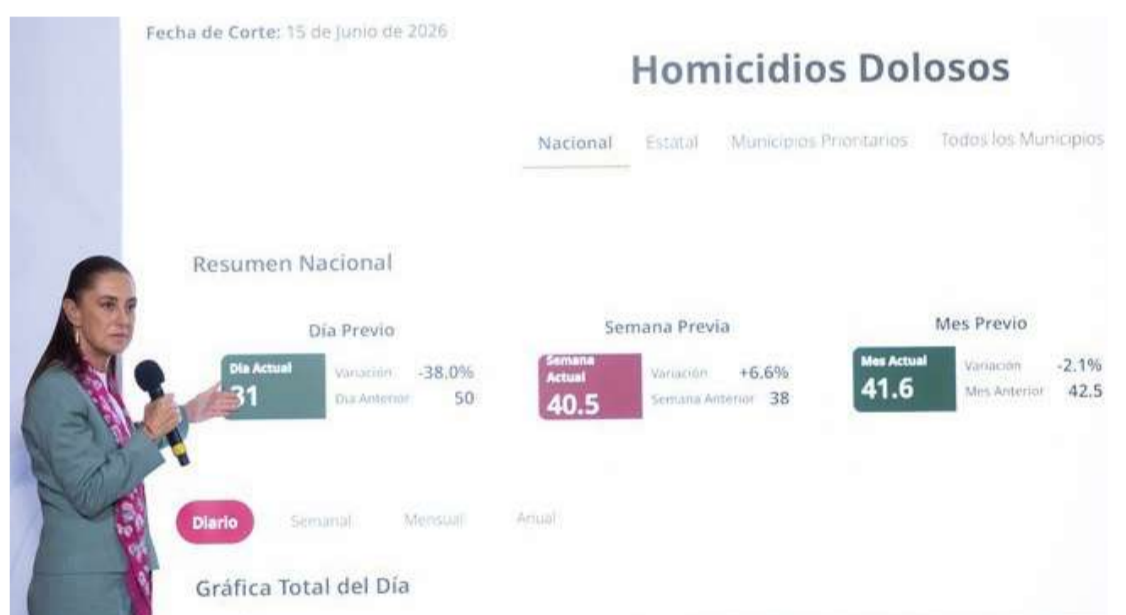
Fecha de Corte: 15 de Junio de 2026

Homicidios Dolosos

Nacional Estatal Municipios Prioritarios Todos los Municipios

Resumen Nacional

Día Previo

Día Actual
31

Variación -38.0%
Día Anterior 50

Semana Previa

Semana Actual
40.5

Variación +6.6%
Semana Anterior 38

Mes Previo

Mes Actual
41.6

Variación -2.1%
Mes Anterior 42.5

Diario Semanal Mensual Anual

Gráfica Total del Día